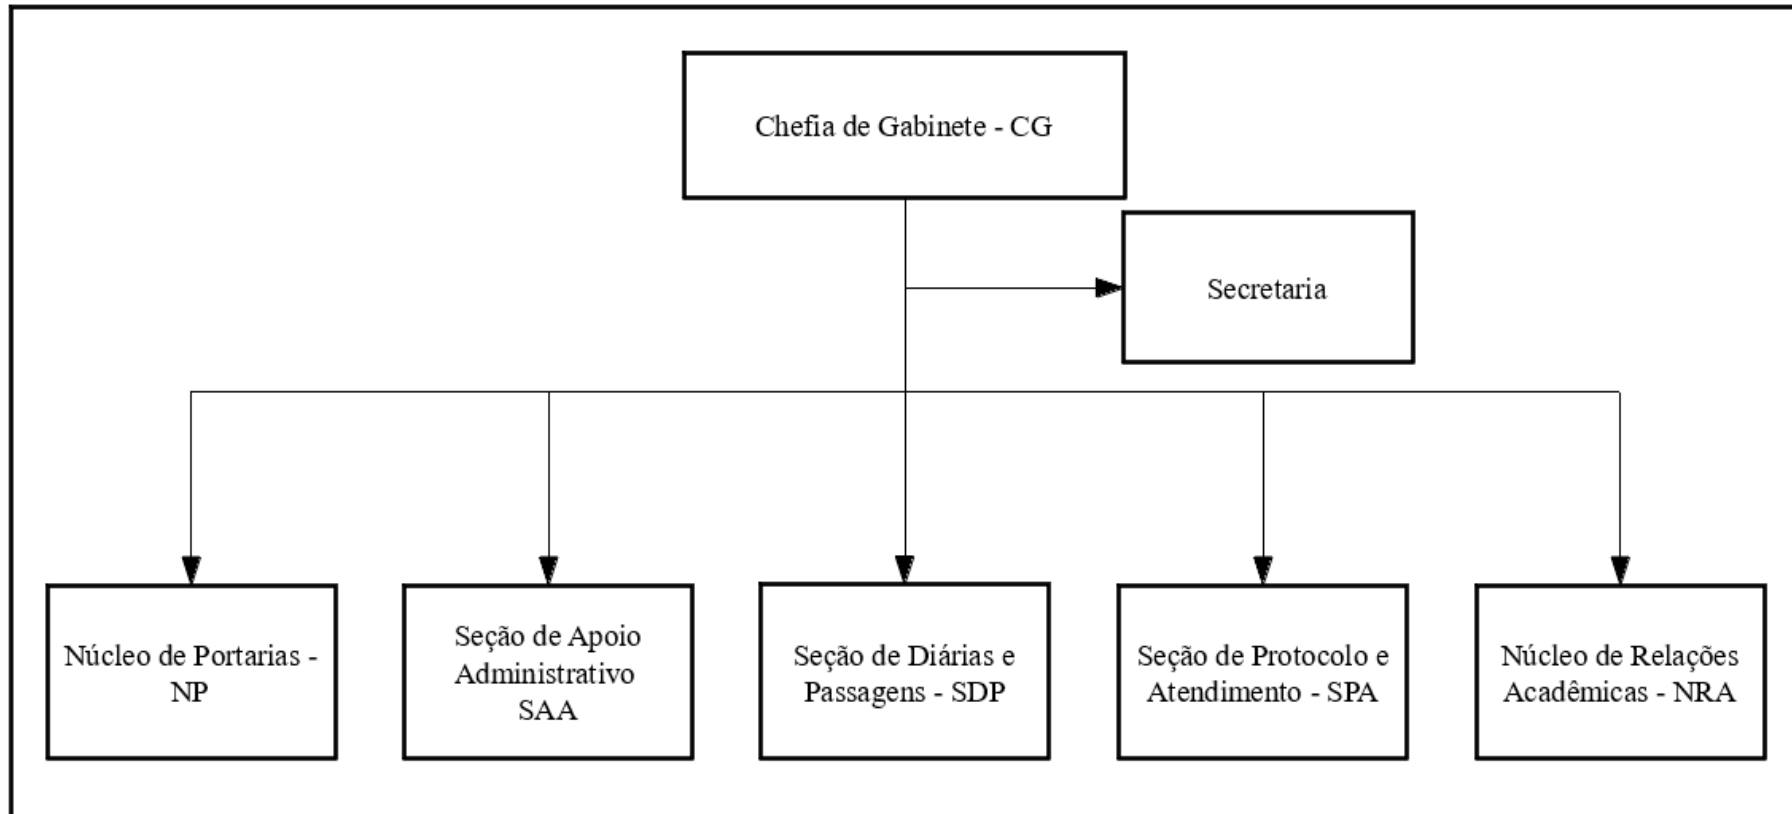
Chefia de Gabinete - CG

Secretaria

Núcleo de Portarias - NP

Seção de Apoio Administrativo SAA

Seção de Diárias e Passagens - SDP

Seção de Protocolo e Atendimento - SPA

Núcleo de Relações Acadêmicas - NRA